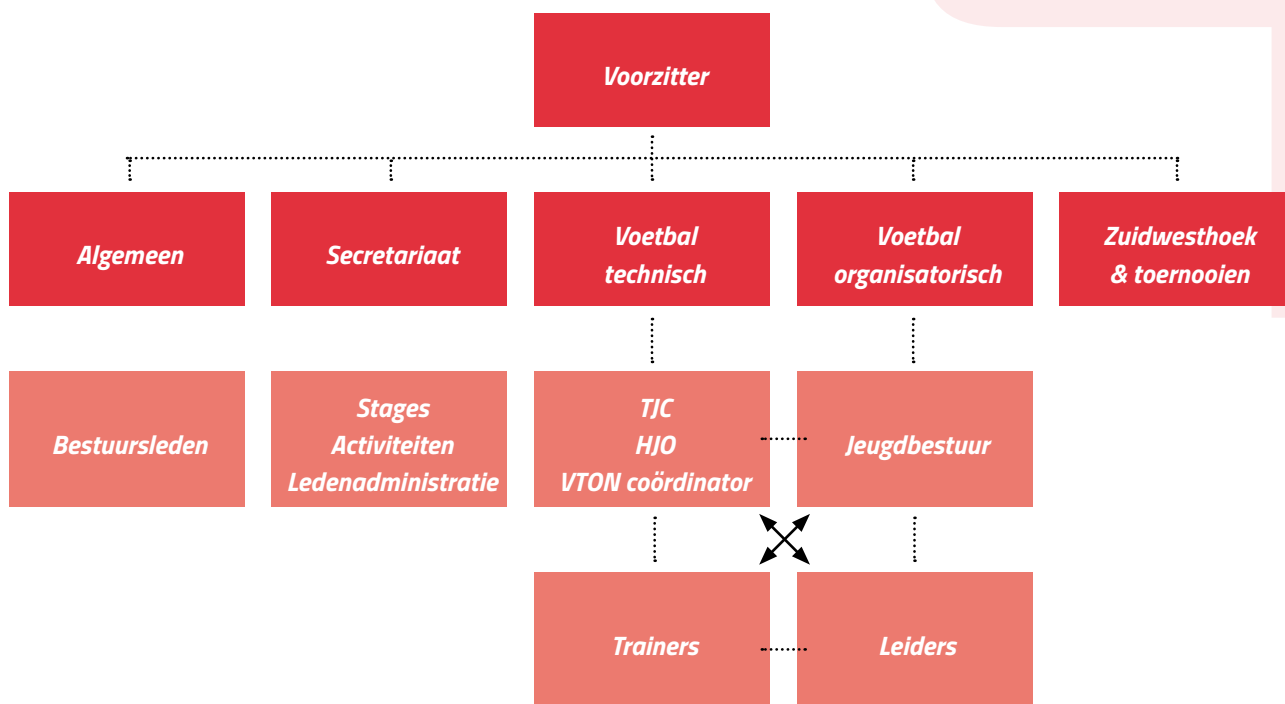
Voorzitter

Algemeen

Secretariaat

Voetbal technisch

Voetbal organisatorisch

Zuidwesthoek & toernooien

Bestuursleden

Stages
Activiteiten
Ledenadministratie

TJC
HJO
VTON coördinator

Jeugdbestuur

Trainers

Leiders